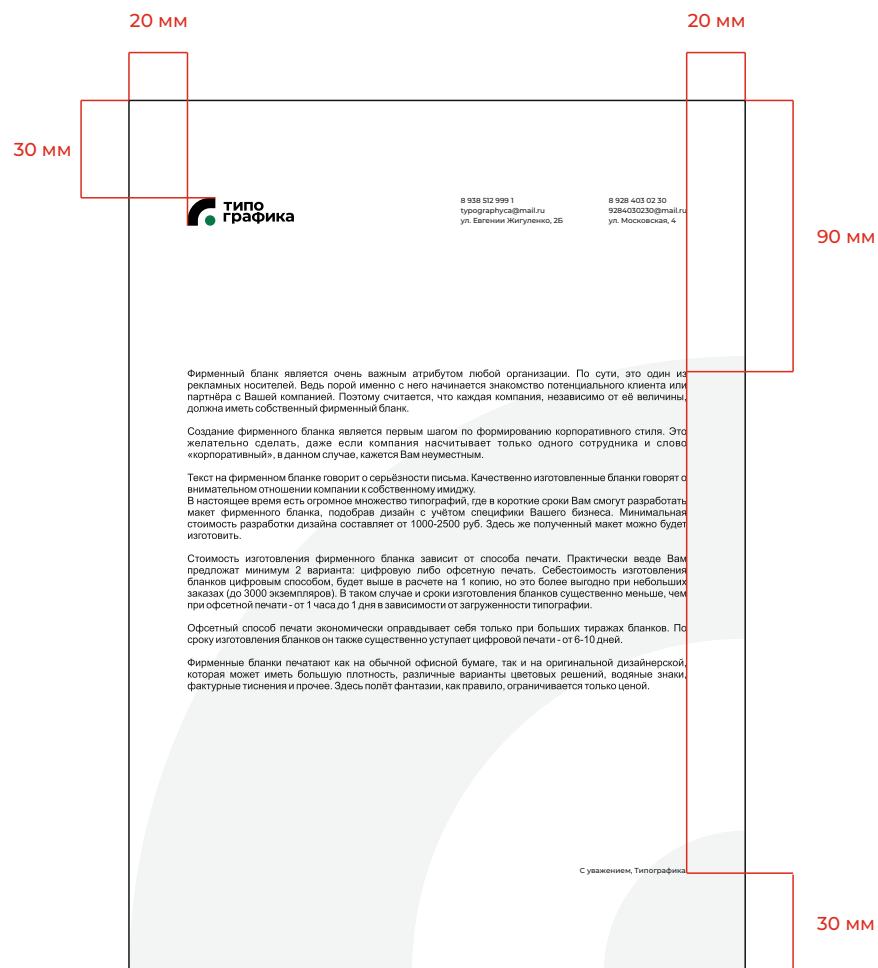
20 мм

20 мм

30 мм

типо графика

8 938 512 999 1
typographyca@mail.ru
ул. Евгении Жигуленко, 2Б

8 928 403 02 30
9284030230@mail.ru
ул. Московская, 4

90 мм

Фирменный бланк является очень важным атрибутом любой организации. По сути, это один из рекламных носителей. Ведь порой именно с него начинается знакомство потенциального клиента или партнёра с Вашей компанией. Поэтому считается, что каждая компания, независимо от её величины, должна иметь собственный фирменный бланк.

Создание фирменного бланка является первым шагом по формированию корпоративного стиля. Это желательно сделать, даже если компания насчитывает только одного сотрудника и слово «корпоративный», в данном случае, кажется Вам неуместным.

Текст на фирменном бланке говорит о серьёзности письма. Качественно изготовленные бланки говорят о внимательном отношении компании к собственному имиджу.
В настоящее время есть огромное множество типографий, где в короткие сроки Вам смогут разработать макет фирменного бланка, подобрав дизайн с учётом специфики Вашего бизнеса. Минимальная стоимость разработки дизайна составляет от 1000-2500 руб. Здесь же полученный макет можно будет изготовить.

Стоимость изготовления фирменного бланка зависит от способа печати. Практически везде Вам предложат минимум 2 варианта: цифровую либо офсетную печать. Себестоимость изготовления бланков цифровым способом, будет выше в расчете на 1 копию, но это более выгодно при небольших заказах (до 3000 экземпляров). В таком случае и сроки изготовления бланков существенно меньше, чем при офсетной печати - от 1 часа до 1 дня в зависимости от загруженности типографии.

Офсетный способ печати экономически оправдывает себя только при больших тиражах бланков. По сроку изготовления бланков он также существенно уступает цифровой печати - от 6-10 дней.

Фирменные бланки печатают как на обычной офисной бумаге, так и на оригинальной дизайнерской, которая может иметь большую плотность, различные варианты цветовых решений, водяные знаки, фактурные тиснения и прочее. Здесь полёт фантазии, как правило, ограничивается только ценой.

С уважением, Типографика

30 мм